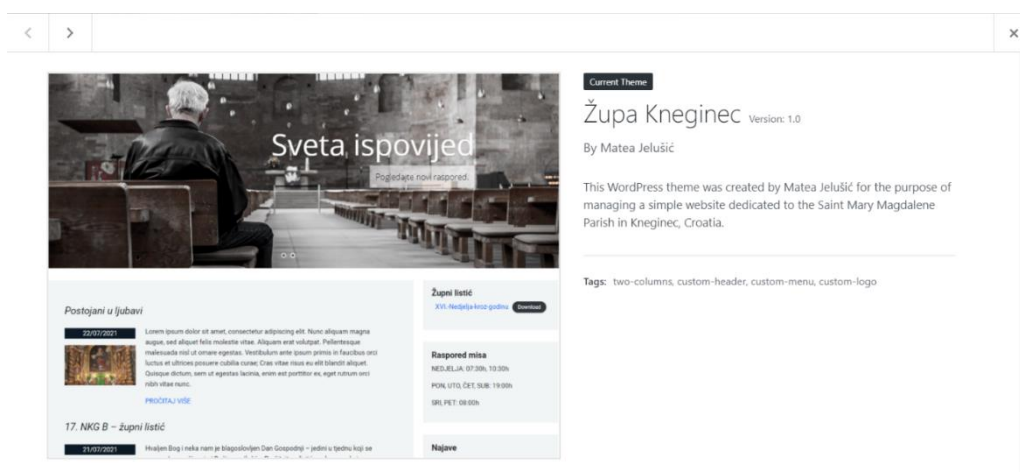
Sveta ispovijed

Pogledajte novi raspored.

Postojani u ljubavi

22/07/2021

Lorem ipsum dolor sit amet, consectetur adipiscing elit. Nunc aliquam magna augue, sed aliquet felis molestie vitae. Aliquam erat volutpat. Pellentesque malesuada nisl ut ornare egestas. Vestibulum ante ipsum primis in faucibus orci luctus et ultrices posuere cubilia curae; Cras vitae risus eu elit blandit aliquet. Quisque dictum, sem ut egestas lacinia, enim est porttitor ex, eget rutrum orci nibh vitae nunc.

PROČITAJ VIŠE

17. NKG B – župni listić

21/07/2021

Hvaljen Bog i neka nam je blagoslovljen Dan Gospodnji – jedini u tjednu koji se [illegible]

Župni listić

XVI. Nedjelja kroz godinu Download

Raspored misa

NEDJELJA: 07:30h, 10:30h

PON, UTO, ČET, SUB: 19:00h

SRI, PET: 08:00h

Najave

Current Theme

Župa Kneginec Version: 1.0

By Matea Jelušić

This WordPress theme was created by Matea Jelušić for the purpose of managing a simple website dedicated to the Saint Mary Magdalene Parish in Kneginec, Croatia.

Tags: two-columns, custom-header, custom-menu, custom-logo